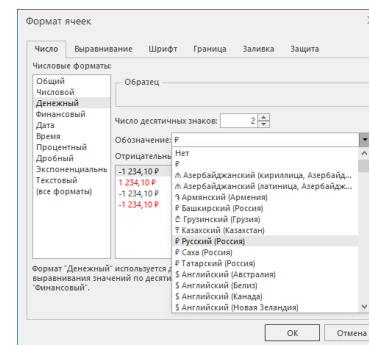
Формат ячеек

Число | Выравнивание | Шрифт | Граница | Заливка | Защита

Числовые форматы:
Общий
Числовой
Денежный
Финансовый
Дата
Время
Процентный
Дробный
Экспоненциальн
Текстовый
(все форматы)

Образец

Число десятичных знаков: 2

Обозначение: ₽

Отрицательн

-1 234,10 ₽
1 234,10 ₽
-1 234,10 ₽
-1 234,10 ₽

Нет
₽
₼ Азербайджанский (кириллица, Азербайдж...
₼ Азербайджанский (латиница, Азербайдж...
֏ Армянский (Армения)
₽ Башкирский (Россия)
₾ Грузинский (Грузия)
₸ Казахский (Казахстан)
₽ Русский (Россия)
₽ Саха (Россия)
₽ Татарский (Россия)
$ Английский (Австралия)
$ Английский (Белиз)
$ Английский (Канада)
$ Английский (Новая Зеландия)

Формат "Денежный" используется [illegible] выравнивания значений по десяти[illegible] "Финансовый".

ОК | Отмена